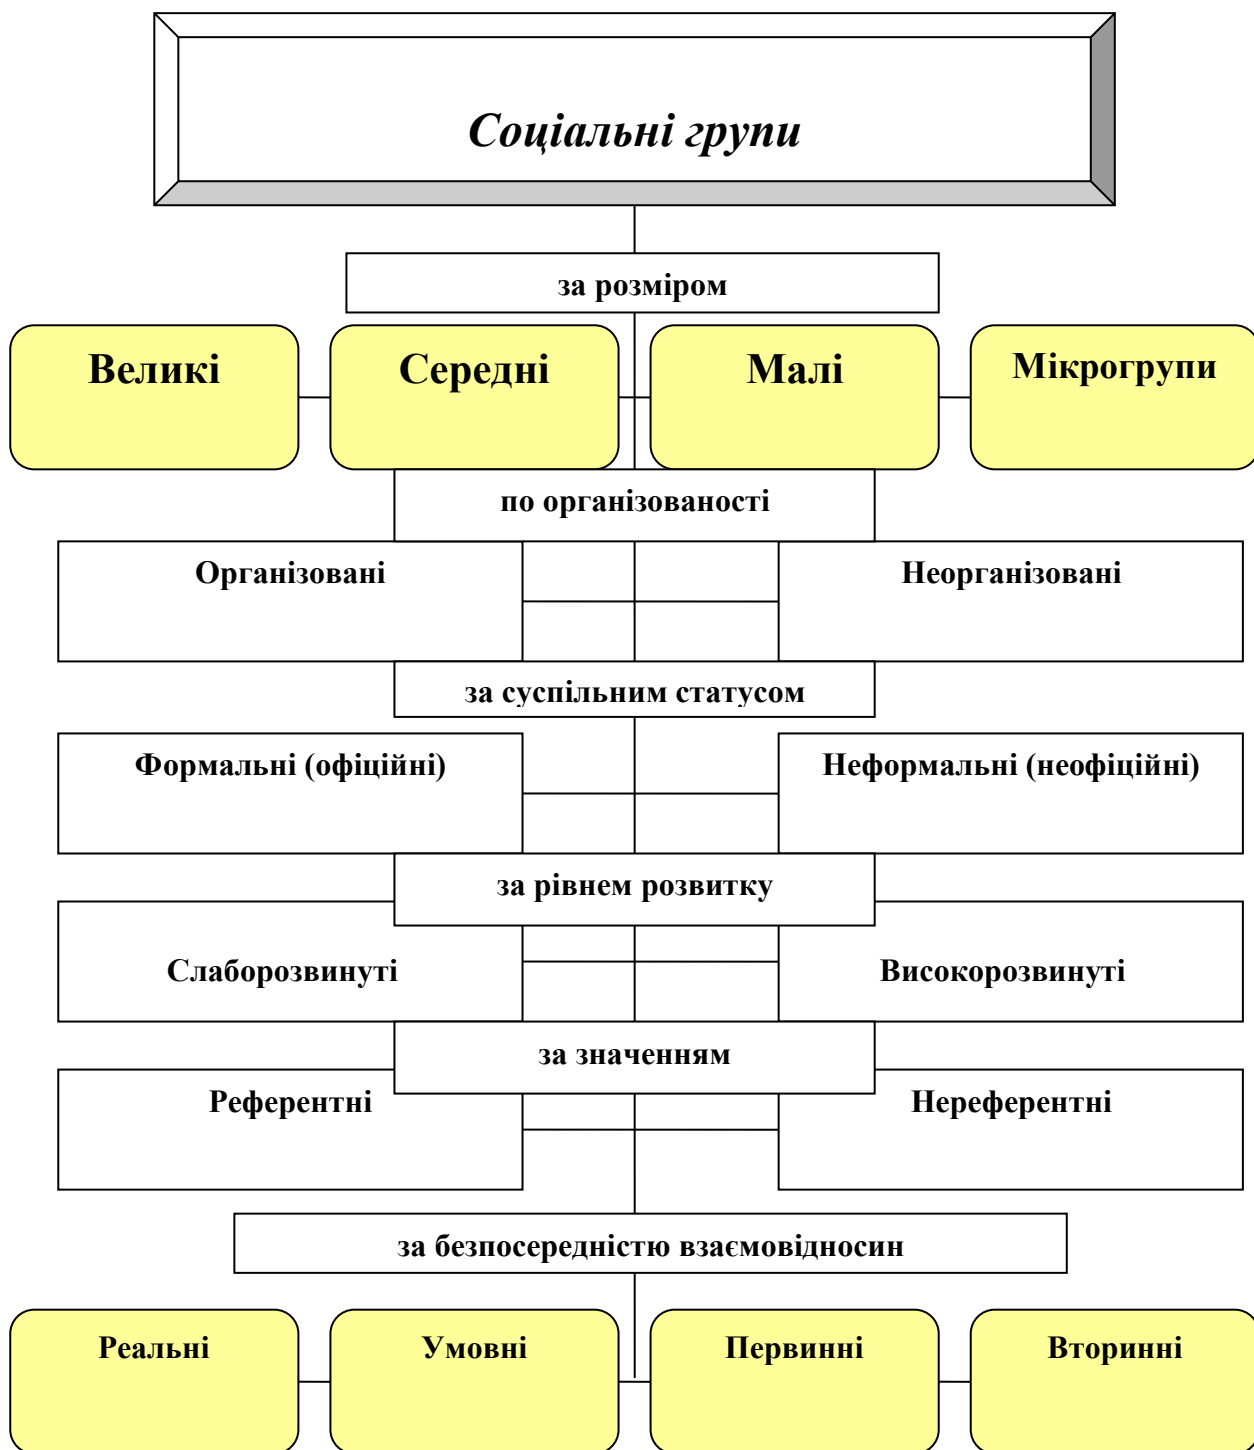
Соціальні групи

за розміром

Великі

Середні

Малі

Мікрогрупи

по організованості

Організовані

Неорганізовані

за суспільним статусом

Формальні (офіційні)

Неформальні (неофіційні)

за рівнем розвитку

Слаборозвинуті

Високорозвинуті

за значенням

Референтні

Нереферентні

за безпосередністю взаємовідносин

Реальні

Умовні

Первинні

Вторинні